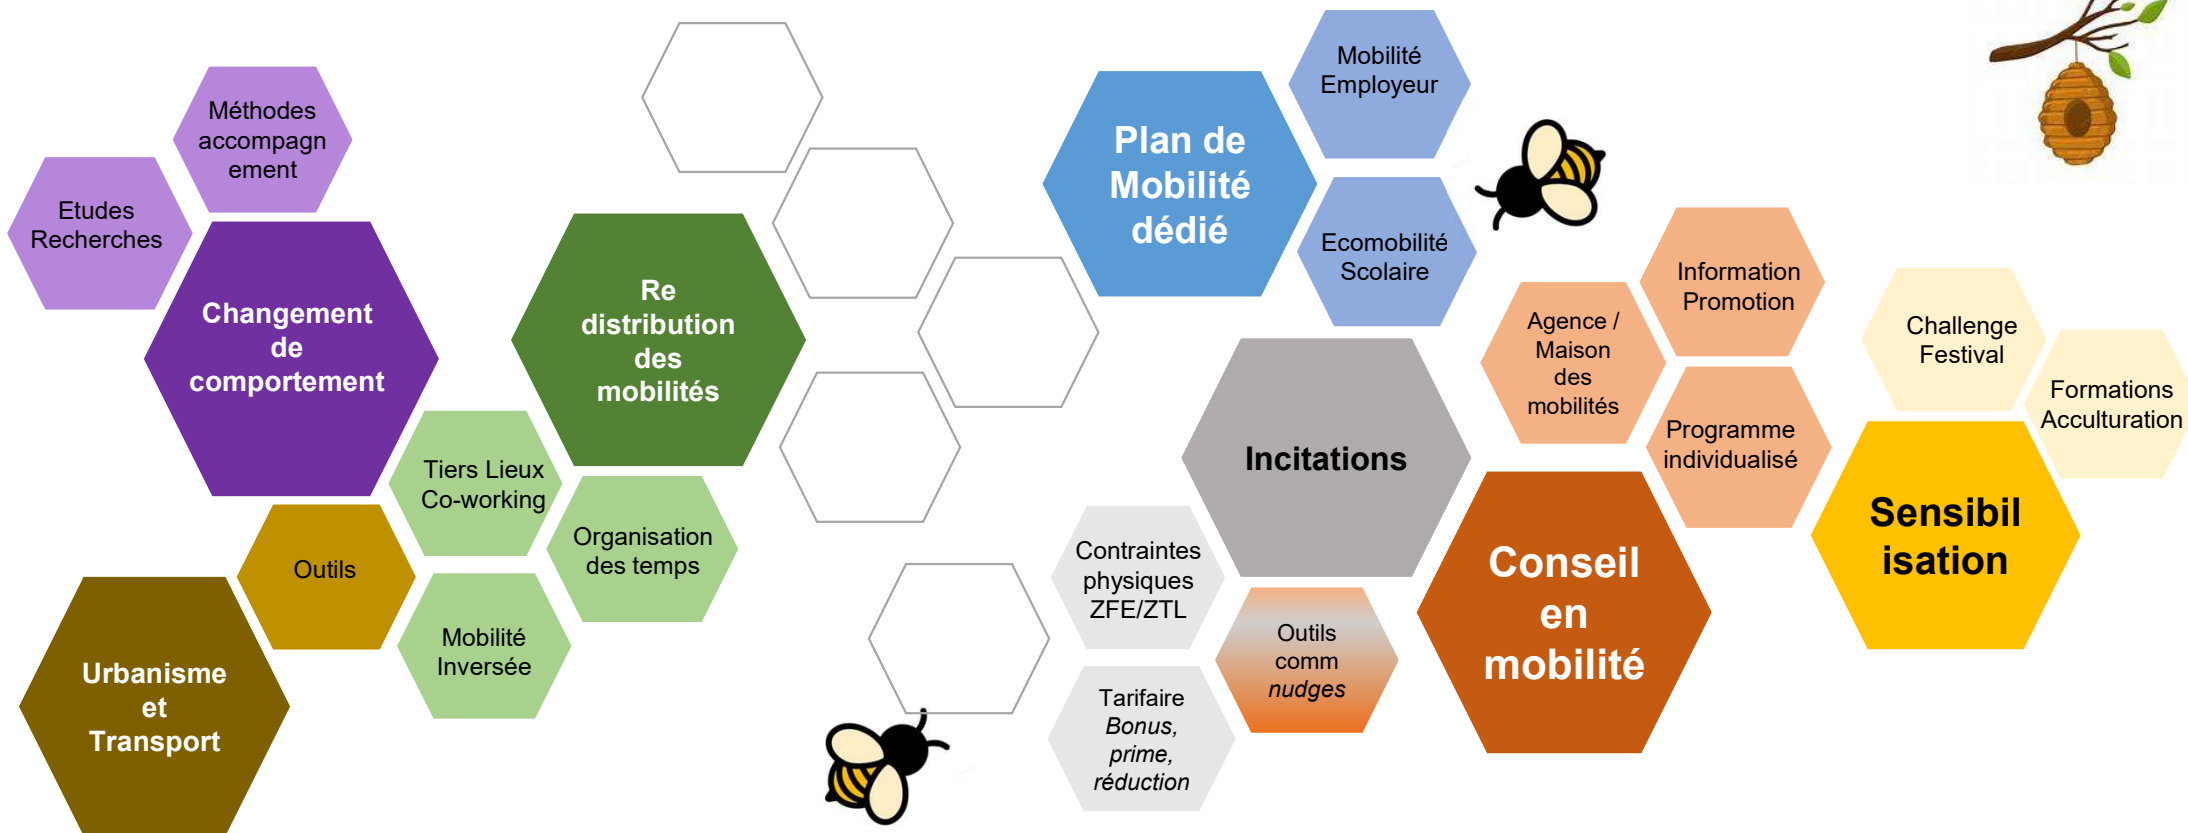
Méthodes accompagnement

Etudes Recherches

Changement de comportement

Re distribution des mobilités

Tiers Lieux Co-working

Organisation des temps

Outils

Mobilité Inversée

Urbanisme et Transport

Plan de Mobilité dédié

Mobilité Employeur

Ecomobilité Scolaire

Information Promotion

Agence / Maison des mobilités

Programme individualisé

Challenge Festival

Formations Acculturation

Incitations

Contraintes physiques ZFE/ZTL

Outils comm *nudges*

Tarifaire *Bonus, prime, réduction*

Conseil en mobilité

Sensibilisation